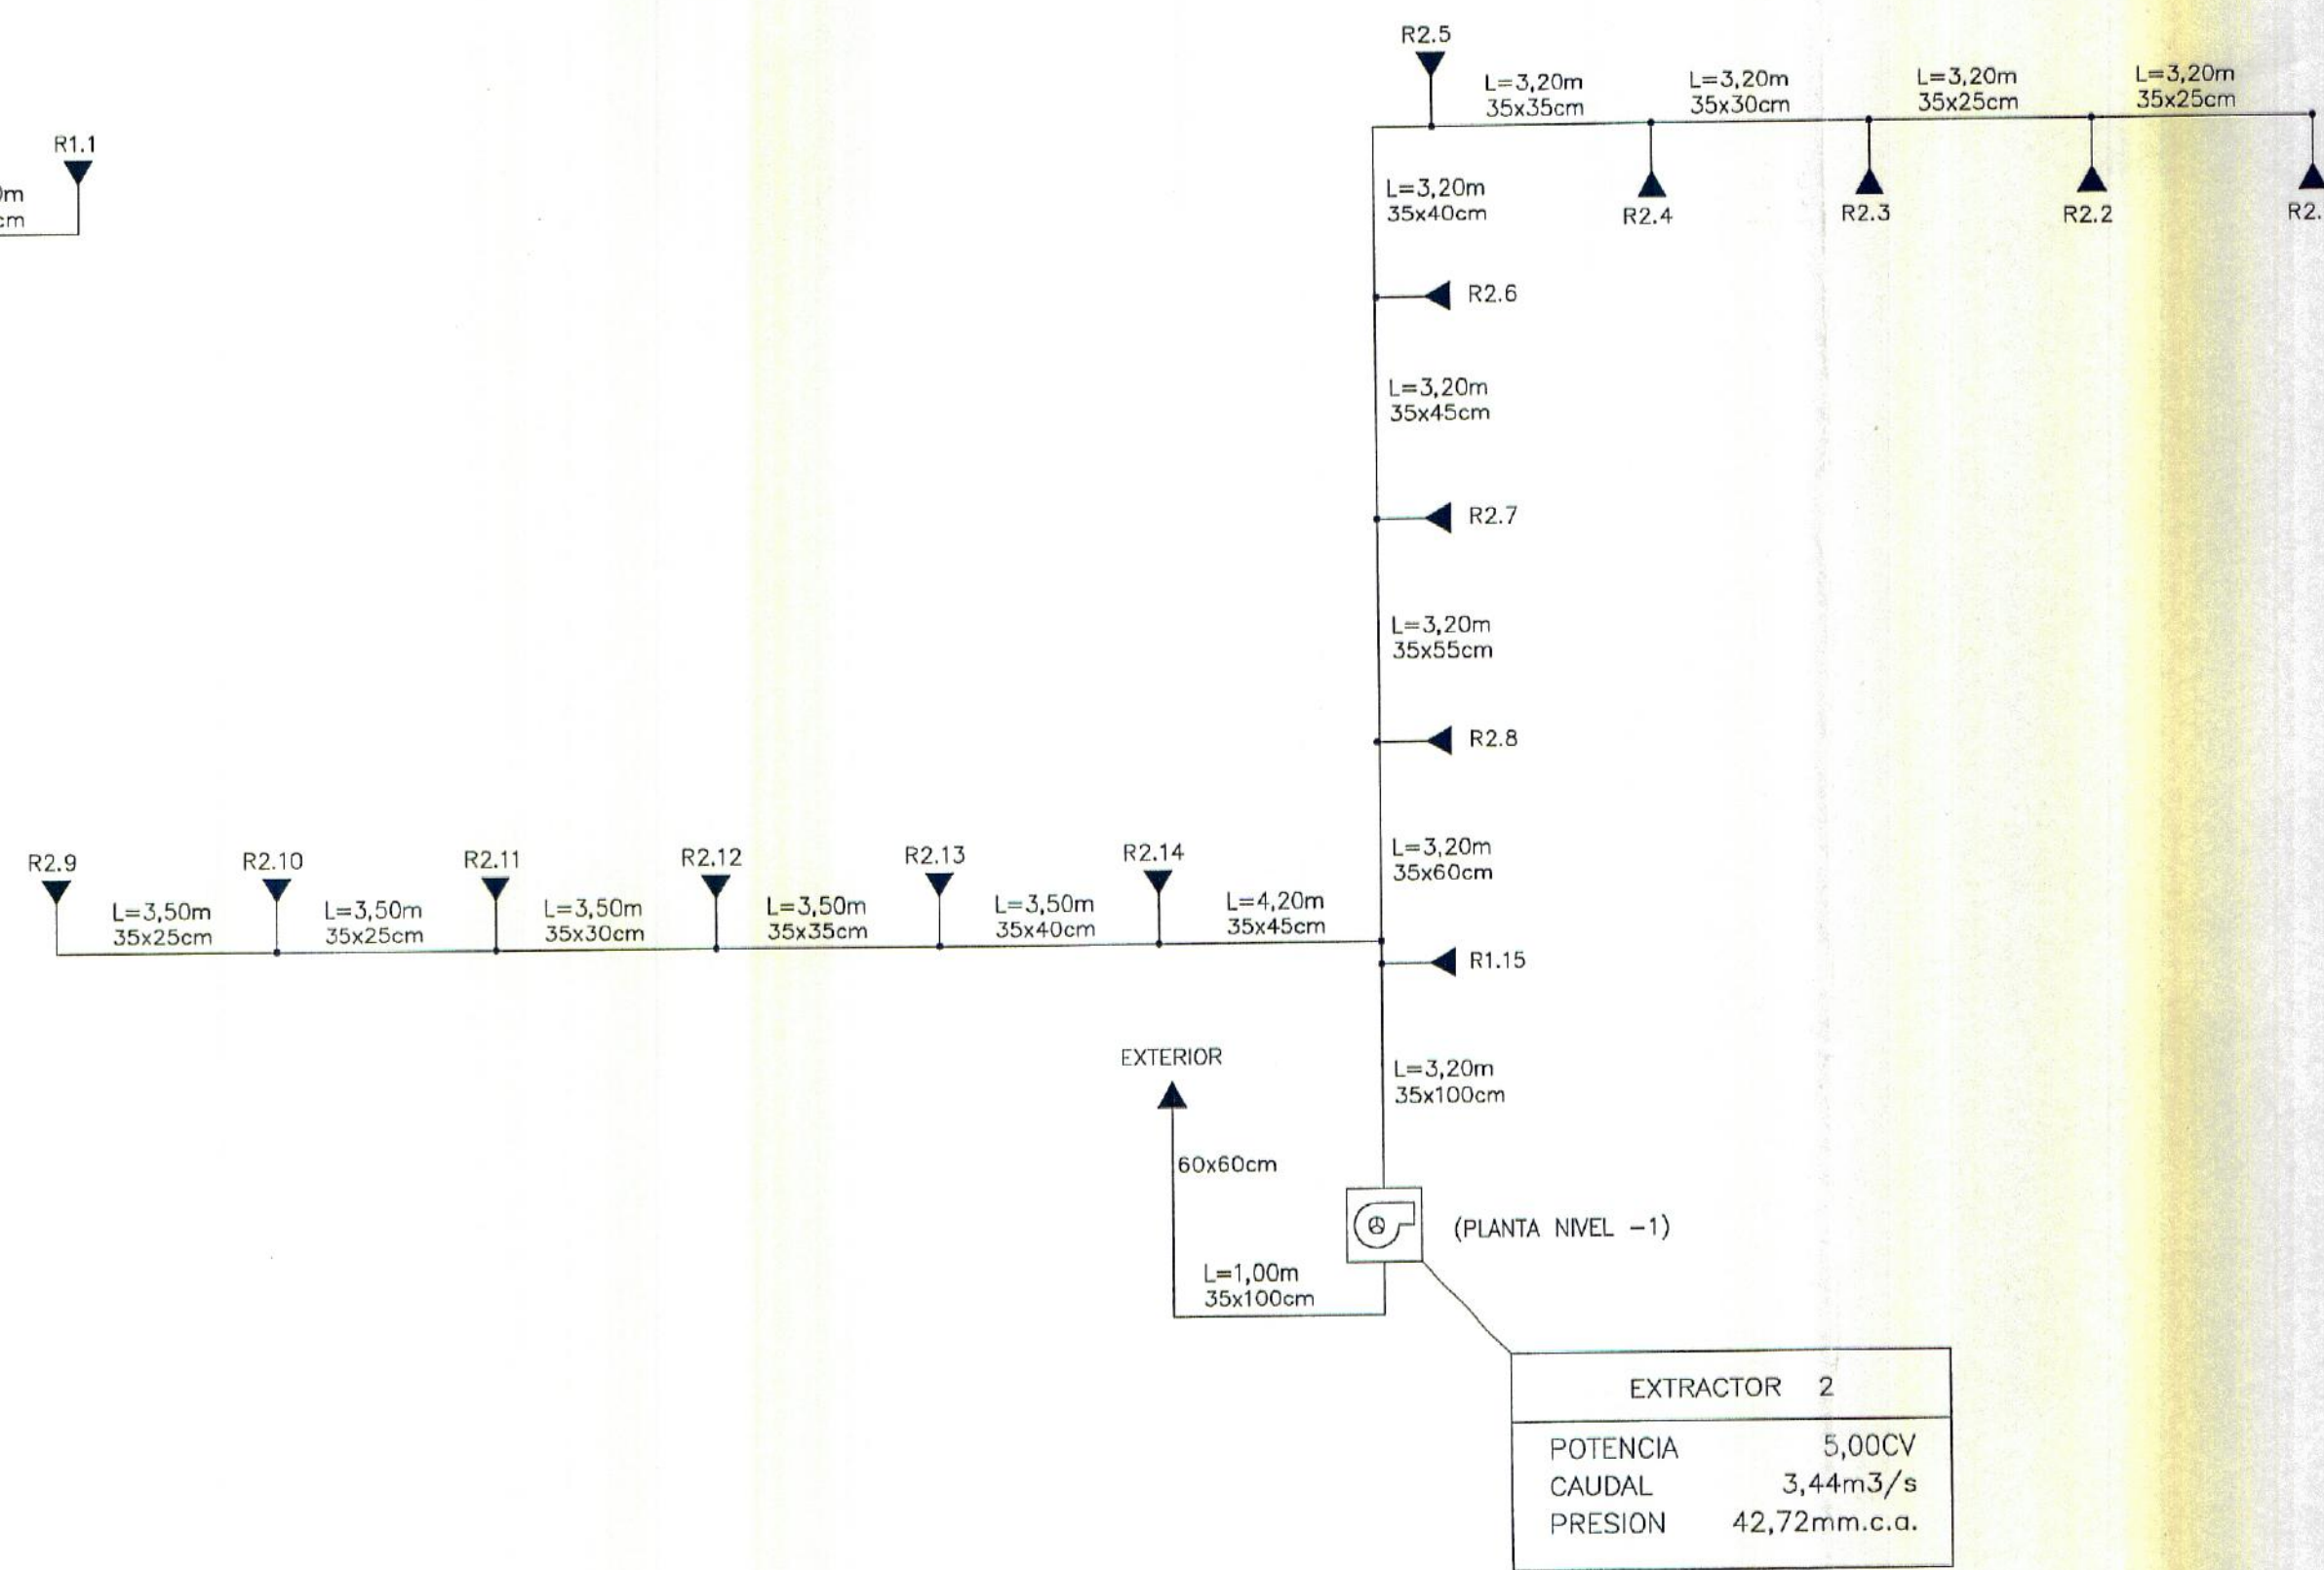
R2.5

L=3,20m
35x35cm

L=3,20m
35x30cm

L=3,20m
35x25cm

L=3,20m
35x25cm

R1.1

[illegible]m
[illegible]cm

L=3,20m
35x40cm

R2.4

R2.3

R2.2

R2.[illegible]

R2.6

L=3,20m
35x45cm

R2.7

L=3,20m
35x55cm

R2.8

L=3,20m
35x60cm

R2.9

R2.10

R2.11

R2.12

R2.13

R2.14

L=3,50m
35x25cm

L=3,50m
35x25cm

L=3,50m
35x30cm

L=3,50m
35x35cm

L=3,50m
35x40cm

L=4,20m
35x45cm

R1.15

EXTERIOR

L=3,20m
35x100cm

60x60cm

(PLANTA NIVEL -1)

L=1,00m
35x100cm

| EXTRACTOR 2 | |
|---|---|
| POTENCIA | 5,00CV |
| CAUDAL | 3,44m3/s |
| PRESION | 42,72mm.c.a. |